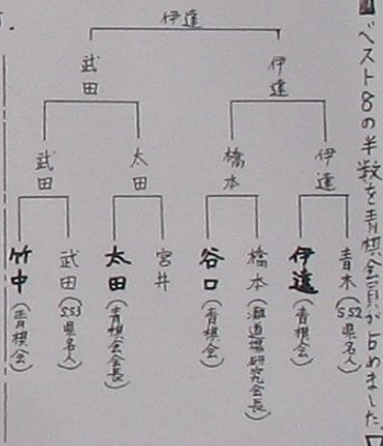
■ベスト8の半数を青棋会員が占めました

伊達

武田

伊達

武田

太田

橋本

伊達

竹中（青棋会）

武田（S53県名人）

太田（青棋会会長）

宮井

谷口（青棋会）

橋本（瀬道場研究会会長）

伊達（青棋会）

青木（S52県名人）